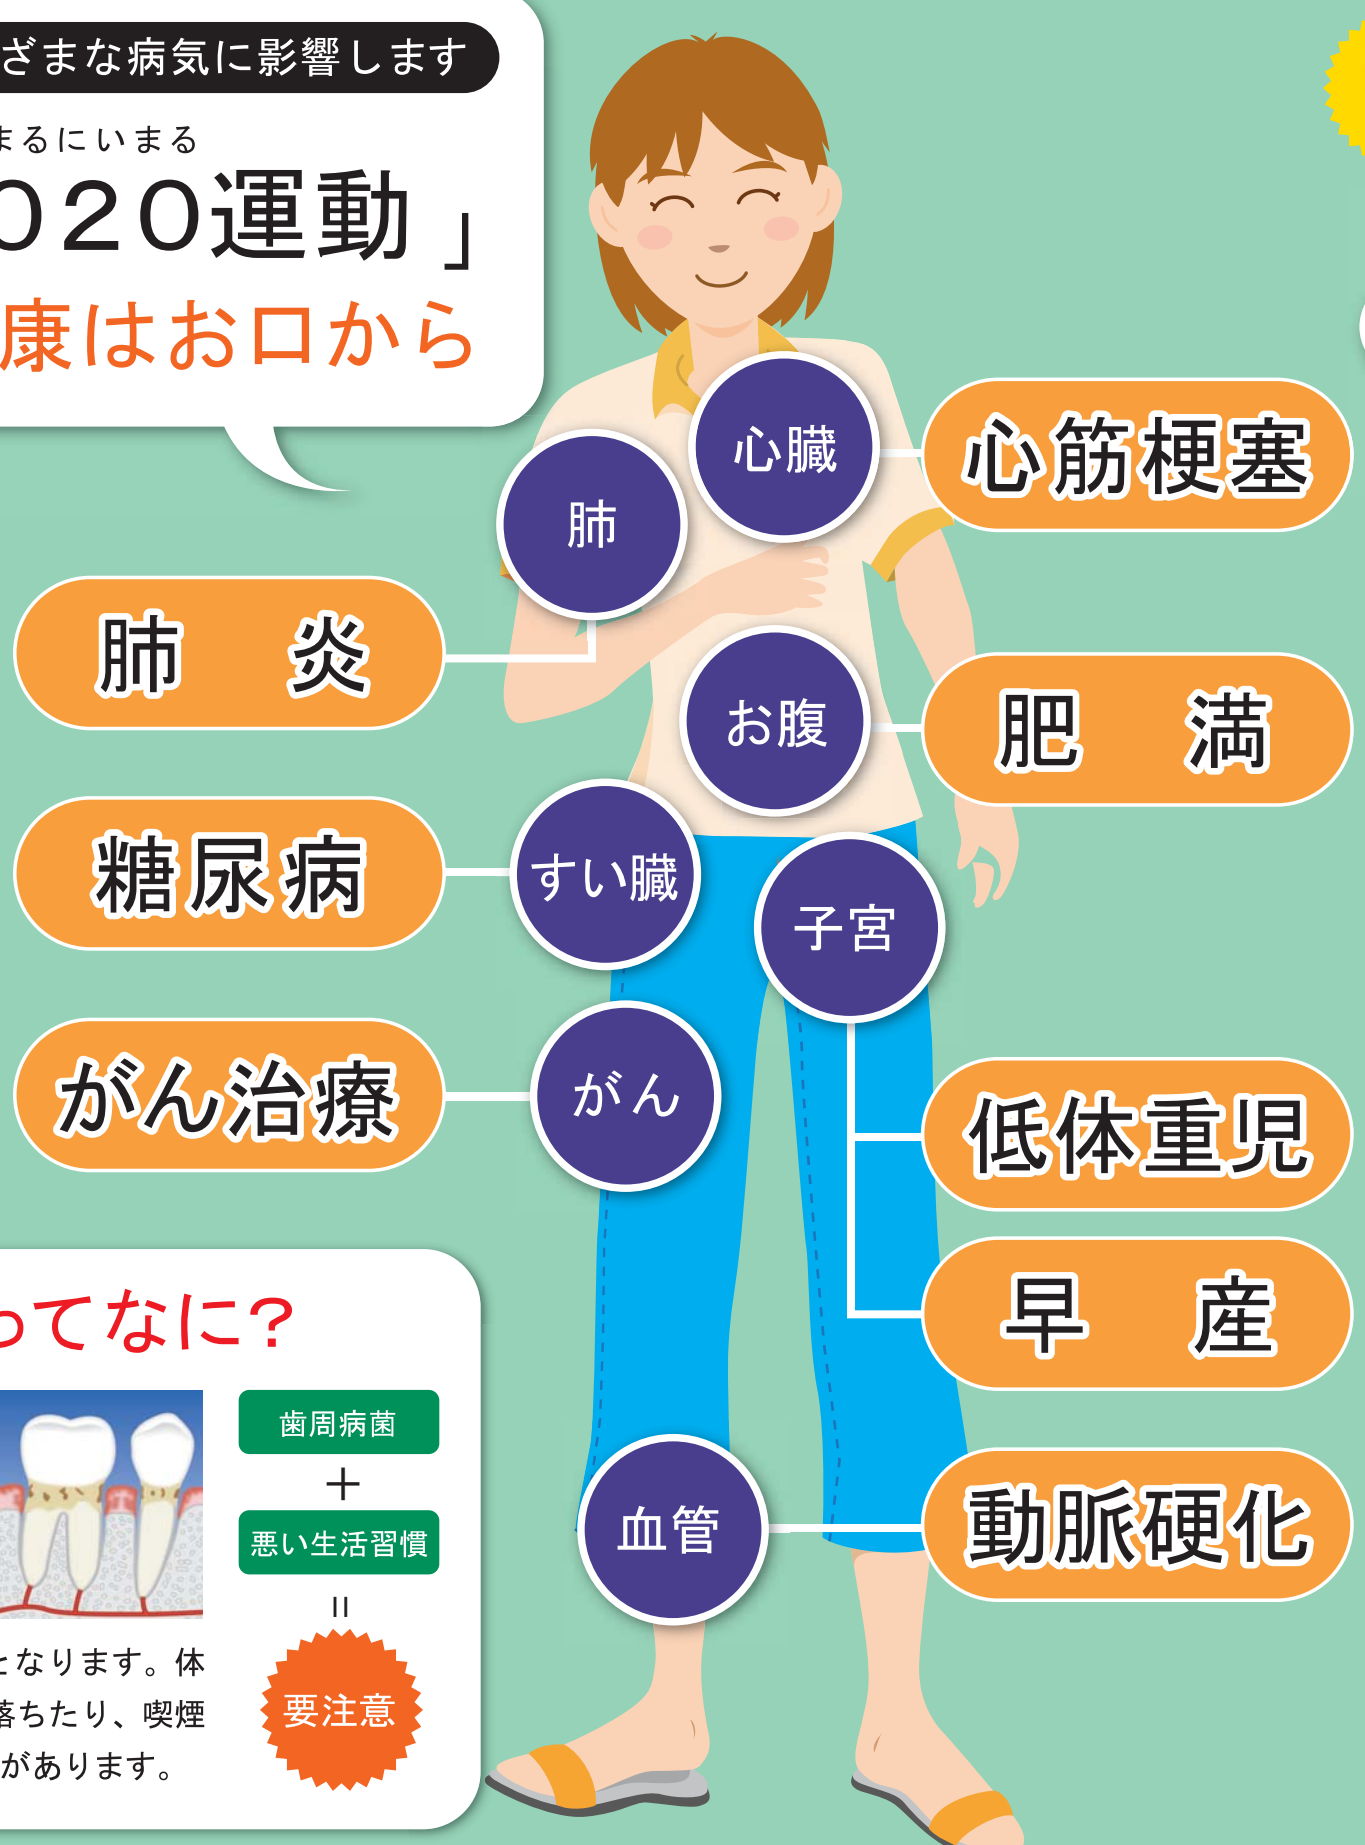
ざまな病気に影響します

まるにいまる
020運動」
康はお口から

心臓
肺
心筋梗塞
肺　炎
お腹
肥　満
すい臓
糖尿病
子宮
がん
がん治療
低体重児
早　産
血管
動脈硬化

ってなに?

歯周病菌
+
悪い生活習慣
=
要注意

となります。体
落ちたり、喫煙
があります。